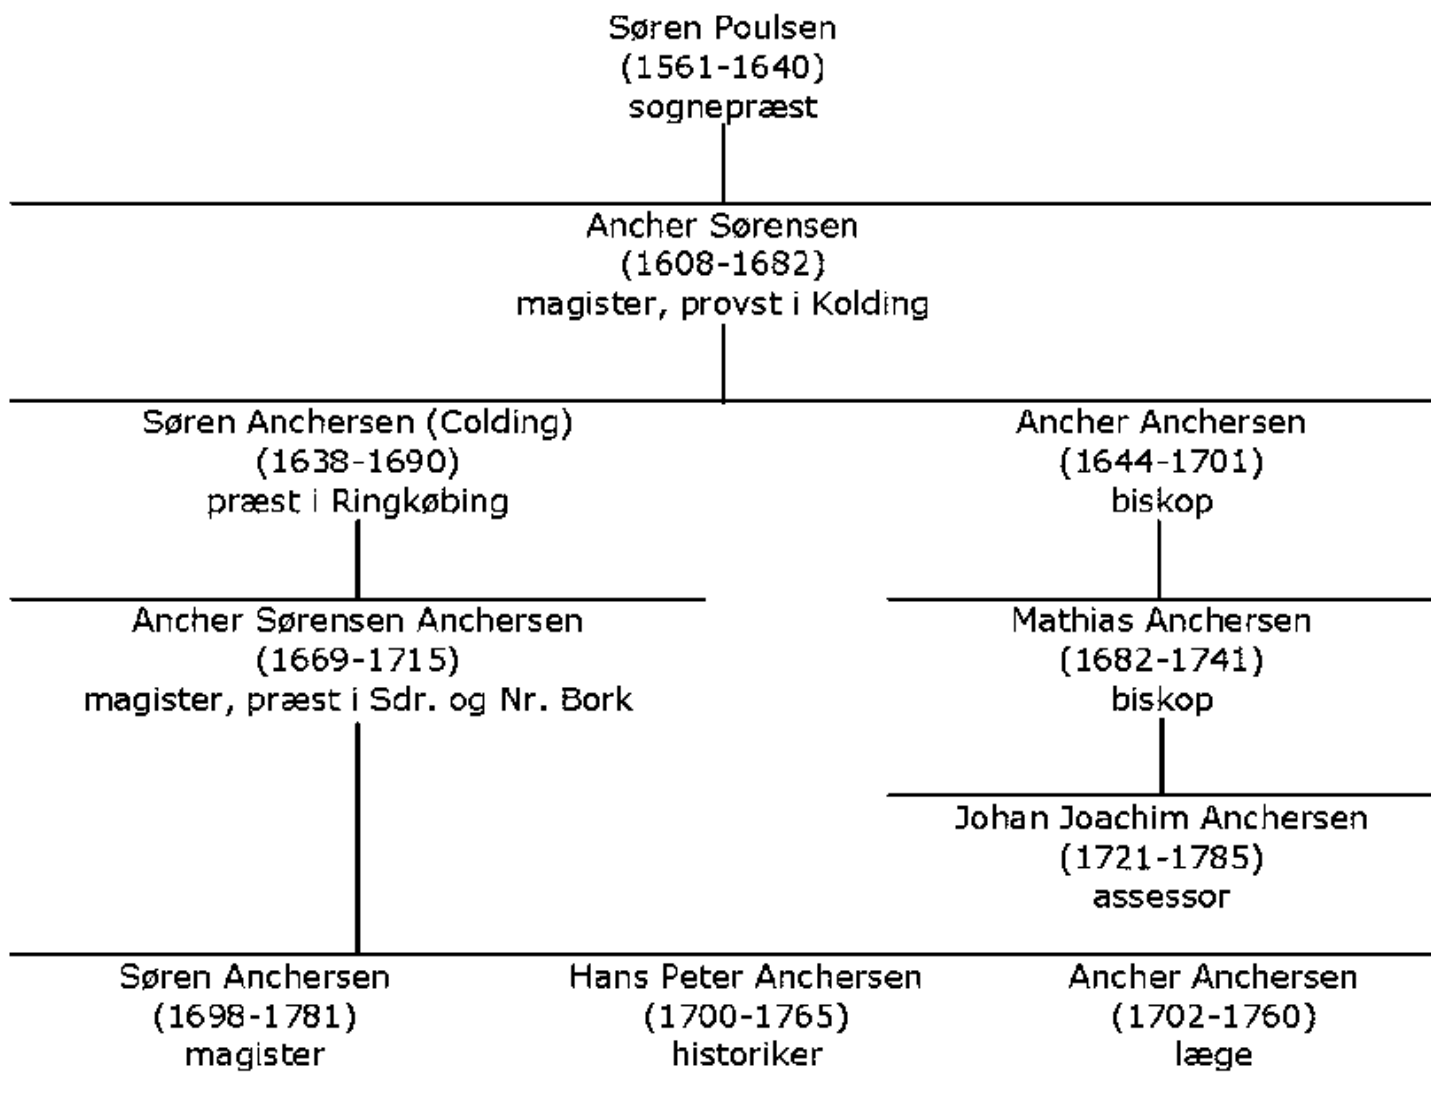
Søren Poulsen
(1561-1640)
sognepræst

Ancher Sørensen
(1608-1682)
magister, provst i Kolding

Søren Anchersen (Colding)
(1638-1690)
præst i Ringkøbing

Ancher Anchersen
(1644-1701)
biskop

Ancher Sørensen Anchersen
(1669-1715)
magister, præst i Sdr. og Nr. Bork

Mathias Anchersen
(1682-1741)
biskop

Johan Joachim Anchersen
(1721-1785)
assessor

Søren Anchersen
(1698-1781)
magister

Hans Peter Anchersen
(1700-1765)
historiker

Ancher Anchersen
(1702-1760)
læge